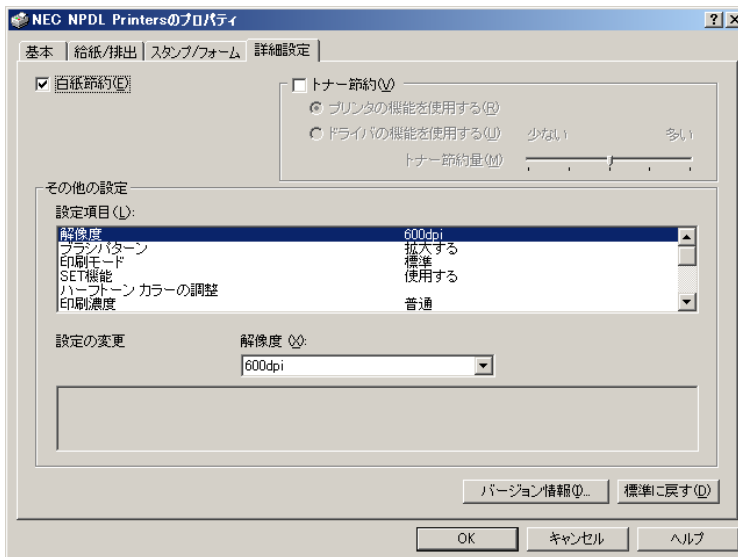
NEC NPDL Printersのプロパティ ? X

基本 | 給紙/排出 | スタンプ/フォーム | 詳細設定

☑ 白紙節約(E)

☐ トナー節約(V)
プリンタの機能を使用する(R)
ドライバの機能を使用する(U) 少ない 多い
トナー節約量(M)

その他の設定
設定項目(L):

| | |
|---|---|
| 解像度 | 600dpi |
| ブラシパターン | 拡大する |
| 印刷モード | 標準 |
| SET機能 | 使用する |
| ハーフトーン カラーの調整 | |
| 印刷濃度 | 普通 |

設定の変更 解像度 (X):
600dpi

バージョン情報(I)... 標準に戻す(D)

OK キャンセル ヘルプ